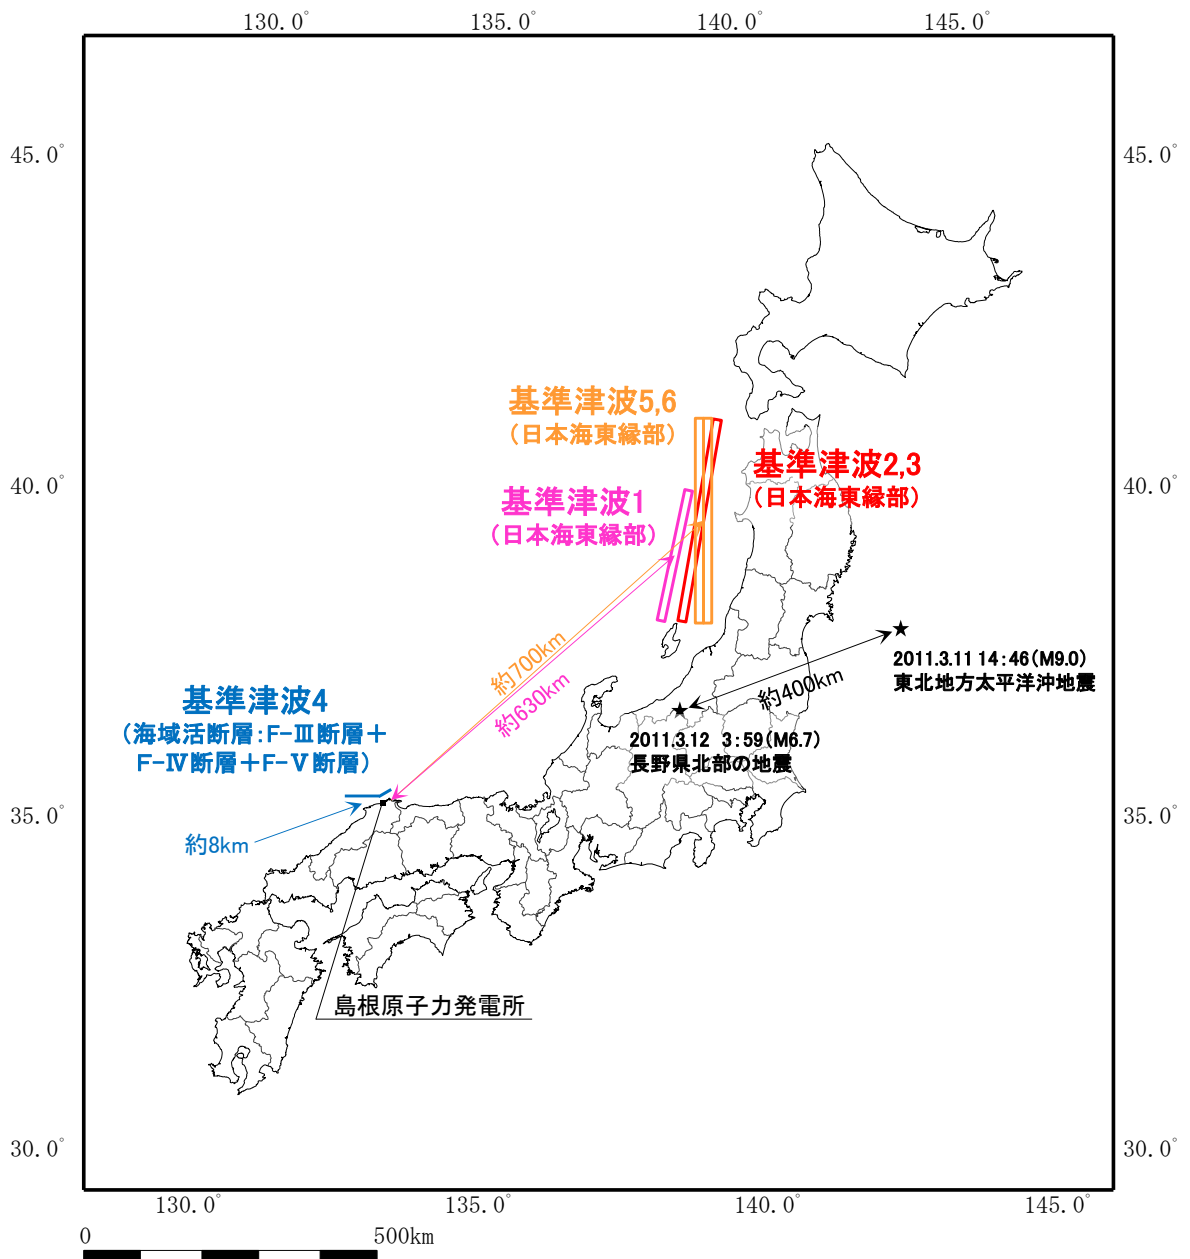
130.0° 135.0° 140.0° 145.0°

45.0° 45.0°

40.0° 40.0°

35.0° 35.0°

30.0° 30.0°

基準津波5,6
（日本海東縁部）

基準津波2,3
（日本海東縁部）

基準津波1
（日本海東縁部）

2011.3.11 14:46（M9.0）
東北地方太平洋沖地震

約400km

約700km

約630km

基準津波4
（海域活断層：F-Ⅲ断層＋F-Ⅳ断層＋F-Ⅴ断層）

2011.3.12 3:59（M6.7）
長野県北部の地震

約8km

島根原子力発電所

130.0° 135.0° 140.0° 145.0°

0 500km